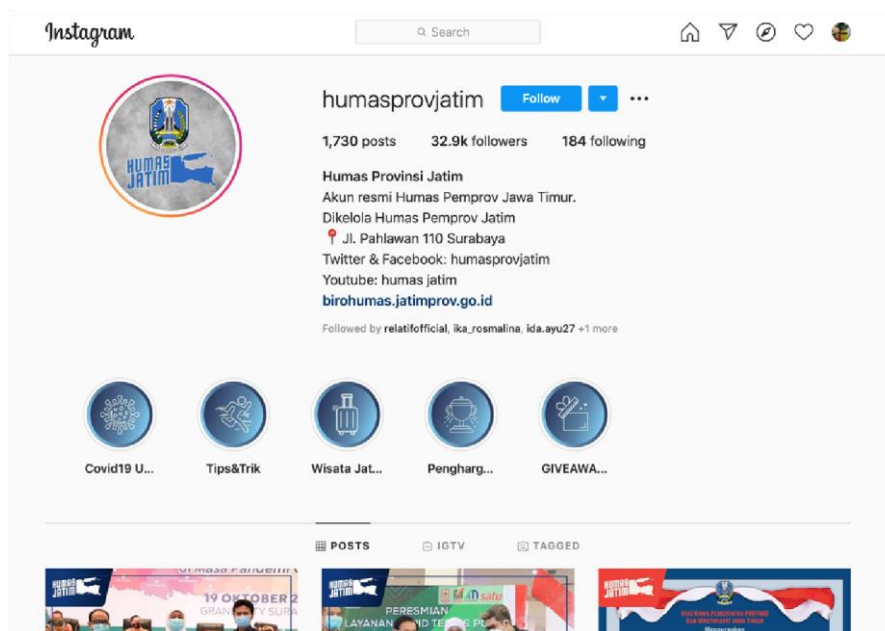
Instagram

Search

HUMAS JATIM

humasprovjatim Follow ▾ ···

1,730 posts 32.9k followers 184 following

Humas Provinsi Jatim
Akun resmi Humas Pemprov Jawa Timur.
Dikelola Humas Pemprov Jatim
📍 Jl. Pahlawan 110 Surabaya
Twitter & Facebook: humasprovjatim
Youtube: humas jatim
birohumas.jatimprov.go.id

Followed by relatifofficial, ika_rosmalina, ida.ayu27 +1 more

Covid19 U...

Tips&Trik

Wisata Jat...

Penghar g...

GIVEAWA...

POSTS

IGTV

TAGGED

HUMAS JATIM

di Masa Pandemi

19 OKTOBER 2

GRAN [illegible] SURA

HUMAS JATIM

satu

PERESMIAN

LAYANAN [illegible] TERPADU

HUMAS JATIM

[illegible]